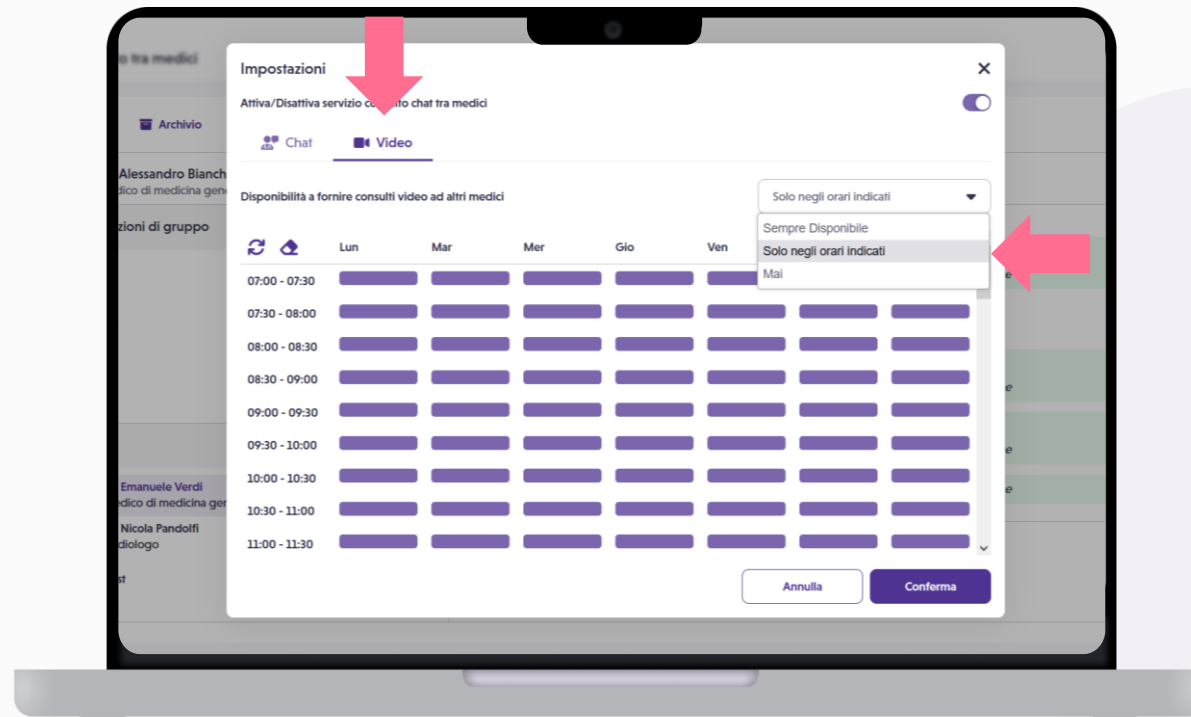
o tra medici

Archivio

Alessandro Bianch
dico di medicina gen

zioni di gruppo

Emanuele Verdi
dico di medicina gen

Nicola Pandolfi
diologo

Impostazioni

Attiva/Disattiva servizio co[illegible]o chat tra medici

Chat
Video

Disponibilità a fornire consulti video ad altri medici

Solo negli orari indicati

Sempre Disponibile
Solo negli orari indicati
Mai

| | Lun | Mar | Mer | Gio | Ven |
|---|---|---|---|---|---|
| 07:00 - 07:30 | | | | | |
| 07:30 - 08:00 | | | | | |
| 08:00 - 08:30 | | | | | |
| 08:30 - 09:00 | | | | | |
| 09:00 - 09:30 | | | | | |
| 09:30 - 10:00 | | | | | |
| 10:00 - 10:30 | | | | | |
| 10:30 - 11:00 | | | | | |
| 11:00 - 11:30 | | | | | |

Annulla
Conferma